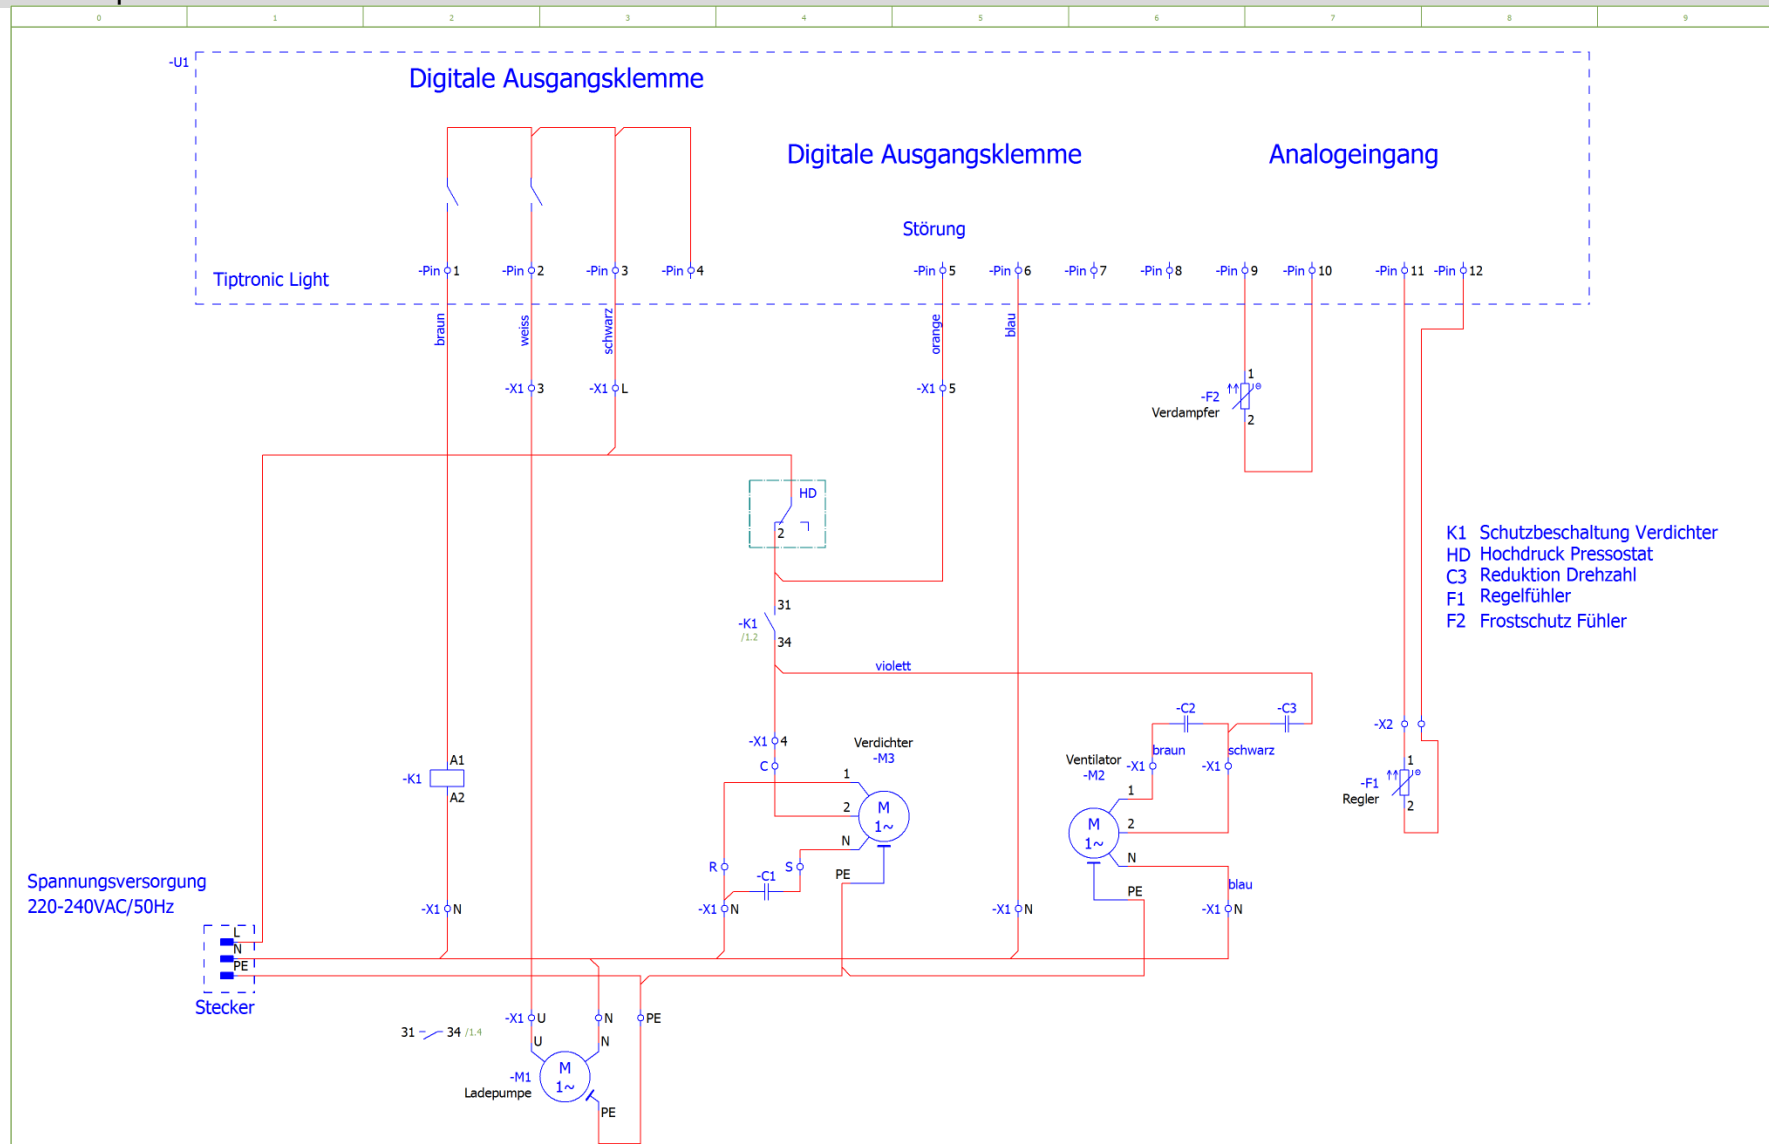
0 1 2 3 4 5 6 7 8 9

-U1

Digitale Ausgangsklemme

Digitale Ausgangsklemme

Analogeingang

Störung

Tiptronic Light

-Pin 1 -Pin 2 -Pin 3 -Pin 4 -Pin 5 -Pin 6 -Pin 7 -Pin 8 -Pin 9 -Pin 10 -Pin 11 -Pin 12

braun weiss schwarz orange blau

-X1 3 -X1 L -X1 5

-F2 1 2 Verdampfer

HD 2

K1 Schutzbeschaltung Verdichter
HD Hochdruck Pressostat
C3 Reduktion Drehzahl
F1 Regelfühler
F2 Frostschutz Fühler

31 -K1 /1.2 34

violett

-C2 -C3

-X2

-X1 4 Verdichter -M3

C 1 2 M 1~ N

Ventilator -M2 -X1 braun schwarz -X1

1 2 M 1~ N PE

-F1 1 2 Regler

-K1 A1 A2

R S -C1 PE

blau

Spannungsversorgung 220-240VAC/50Hz

-X1 N -X1 N -X1 N -X1 N

L N PE

Stecker

-X1 U N PE

31 34 /1.4

U N

-M1 M 1~ Ladepumpe PE